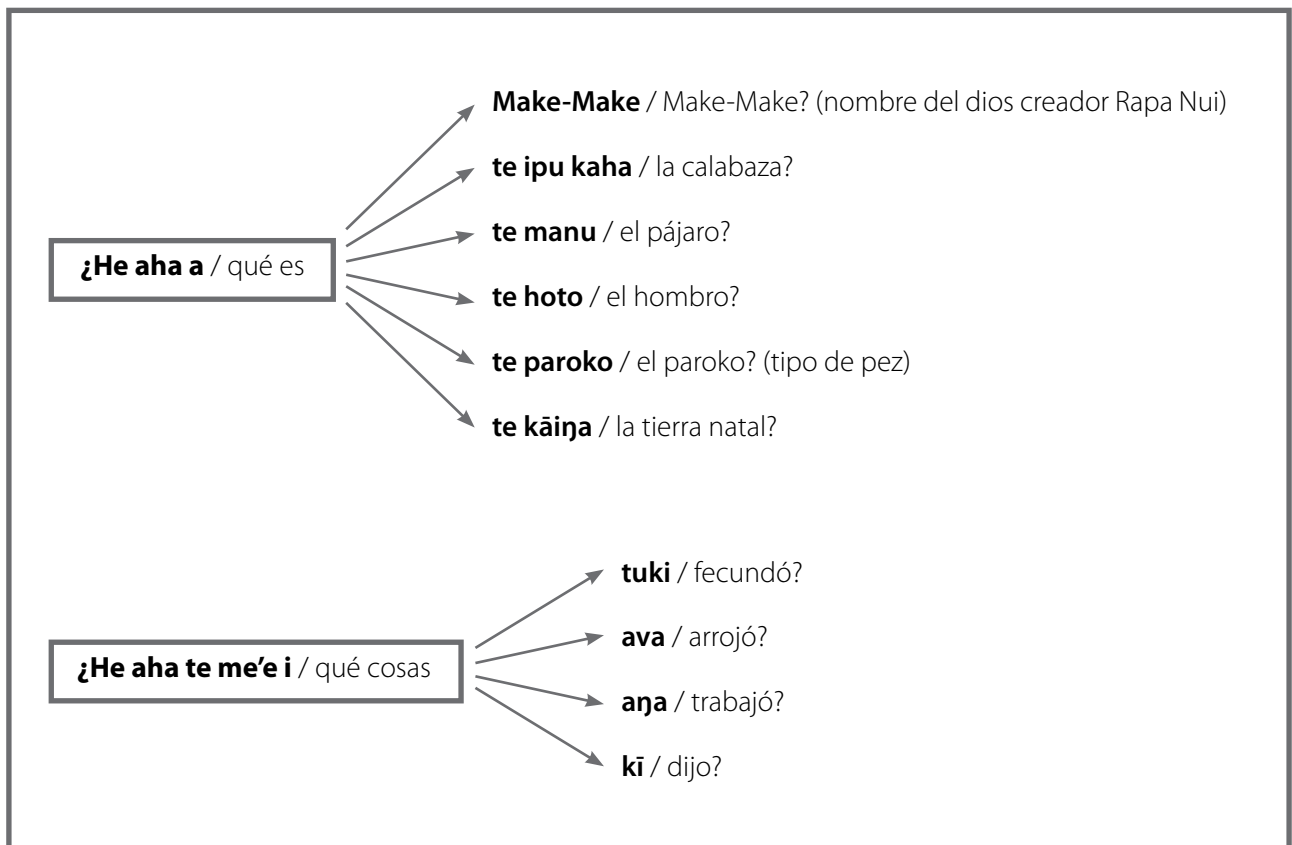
¿He aha a / qué es

Make-Make / Make-Make? (nombre del dios creador Rapa Nui)

te ipu kaha / la calabaza?

te manu / el pájaro?

te hoto / el hombro?

te paroko / el paroko? (tipo de pez)

te kāiŋa / la tierra natal?

¿He aha te me'e i / qué cosas

tuki / fecundó?

ava / arrojó?

aŋa / trabajó?

kī / dijo?